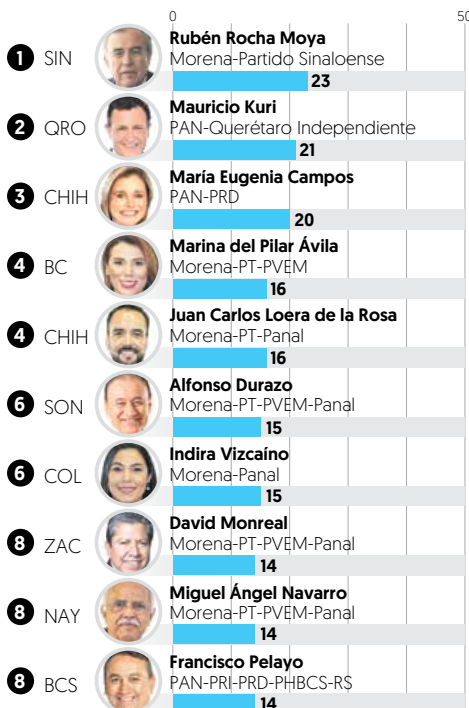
0
50

1 SIN
Rubén Rocha Moya
Morena-Partido Sinaloense
23

2 QRO
Mauricio Kuri
PAN-Querétaro Independiente
21

3 CHIH
María Eugenia Campos
PAN-PRD
20

4 BC
Marina del Pilar Ávila
Morena-PT-PVEM
16

4 CHIH
Juan Carlos Loera de la Rosa
Morena-PT-Panal
16

6 SON
Alfonso Durazo
Morena-PT-PVEM-Panal
15

6 COL
Indira Vizcaíno
Morena-Panal
15

8 ZAC
David Monreal
Morena-PT-PVEM-Panal
14

8 NAY
Miguel Ángel Navarro
Morena-PT-PVEM-Panal
14

8 BCS
Francisco Pelayo
PAN-PRI-PRD-PHBCS-RS
14